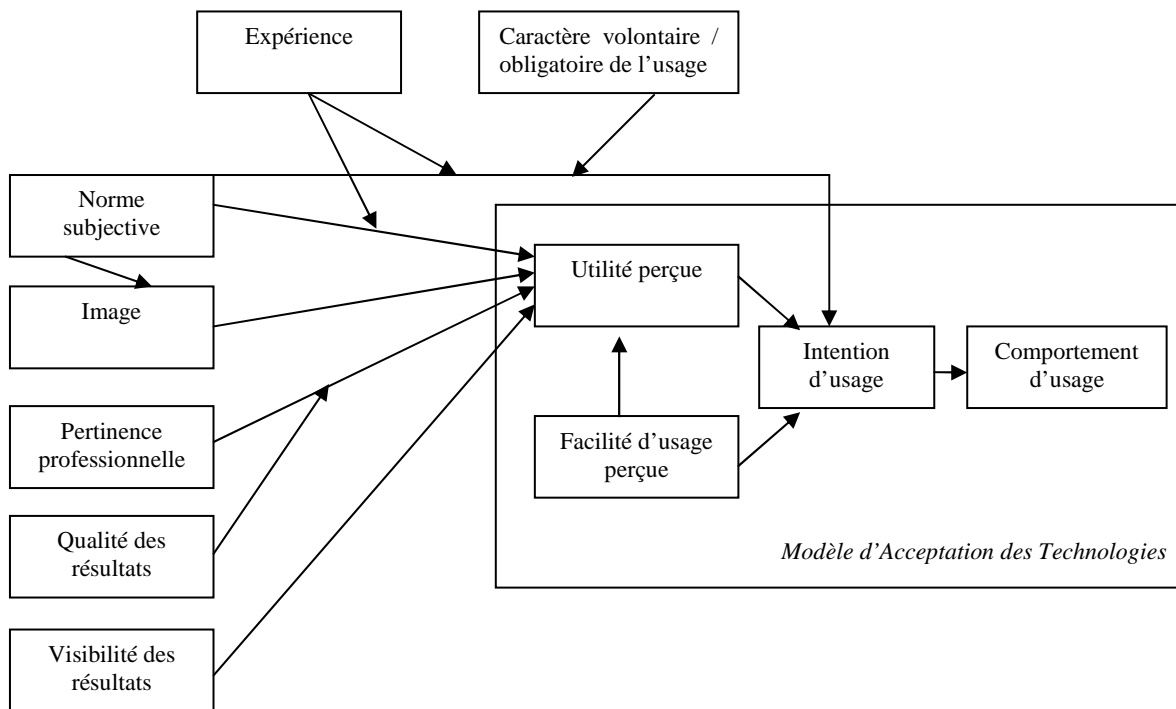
Expérience

Caractère volontaire / obligatoire de l'usage

Norme subjective

Image

Pertinence professionnelle

Qualité des résultats

Visibilité des résultats

Utilité perçue

Facilité d'usage perçue

Intention d'usage

Comportement d'usage

Modèle d'Acceptation des Technologies